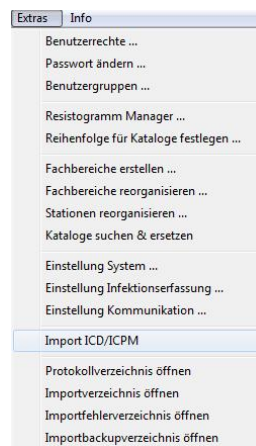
Extras Info

Benutzerrechte ...
Passwort ändern ...
Benutzergruppen ...

Resistogramm Manager ...
Reihenfolge für Kataloge festlegen ...

Fachbereiche erstellen ...
Fachbereiche reorganisieren ...
Stationen reorganisieren ...
Kataloge suchen & ersetzen

Einstellung System ...
Einstellung Infektionserfassung ...
Einstellung Kommunikation ...

Import ICD/ICPM

Protokollverzeichnis öffnen
Importverzeichnis öffnen
Importfehlerverzeichnis öffnen
Importbackupverzeichnis öffnen